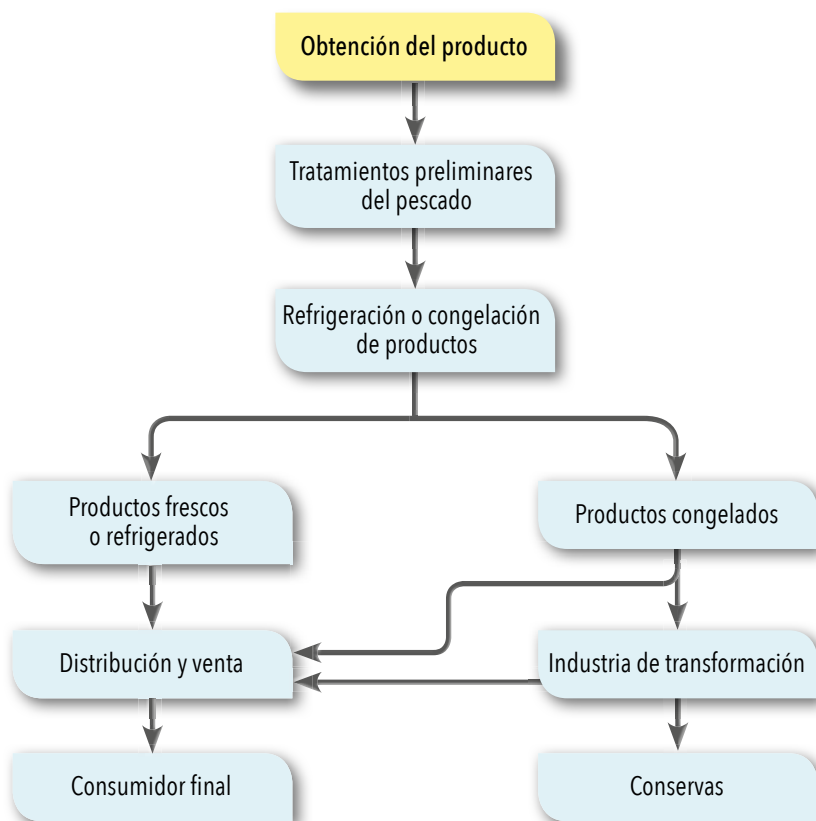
Obtención del producto

Tratamientos preliminares del pescado

Refrigeración o congelación de productos

Productos frescos o refrigerados

Productos congelados

Distribución y venta

Industria de transformación

Consumidor final

Conservas